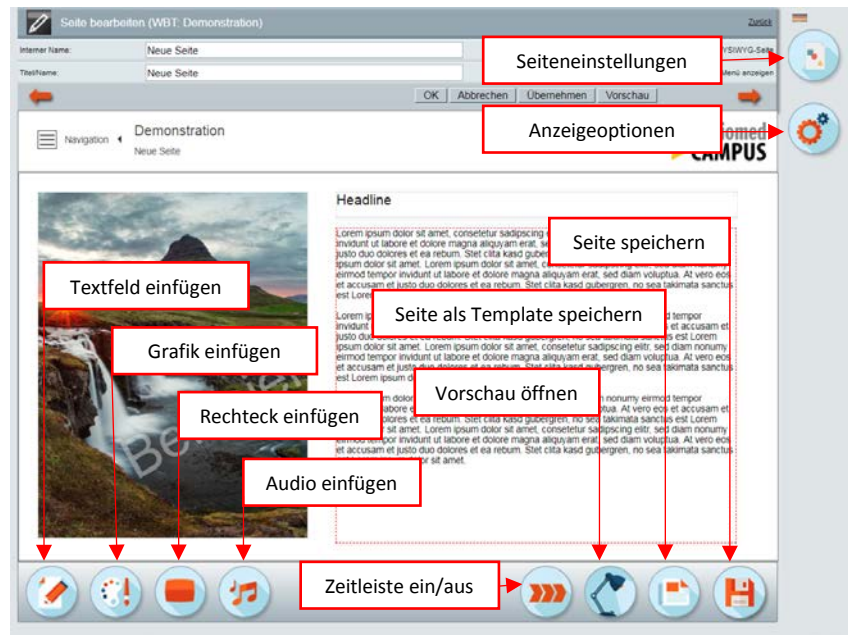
Seite bearbeiten (WBT: Demonstration)

Zurück

Interner Name: Neue Seite

Titel/Name: Neue Seite

WYSIWYG-Seite

Menü anzeigen

OK Abbrechen Übernehmen Vorschau

Seiteneinstellungen

Anzeigeoptionen

Navigation

Demonstration

Neue Seite

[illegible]med CAMPUS

Headline

Lorem ipsum dolor sit amet, consetetur sadipscing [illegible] invidunt ut labore et dolore magna aliquyam erat, se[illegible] justo duo dolores et ea rebum. Stet clita kasd guber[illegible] ipsum dolor sit amet. Lorem ipsum dolor sit amet, co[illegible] eirmod tempor invidunt ut labore et dolore magna aliquyam erat, sed diam voluptua. At vero eos et accusam et justo duo dolores et ea rebum. Stet clita kasd gubergren, no sea takimata sanctus est Lorem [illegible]

Lorem ip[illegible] d tempor invidunt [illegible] et accusam et justo d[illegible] est Lorem ipsum dolor sit amet. Lorem ipsum dolor sit amet, consetetur sadipscing elitr, sed diam nonumy eirmod tempor invidunt ut labore et dolore magna aliquyam erat, sed diam voluptua. At vero eos et accusam et justo duo dolores et ea rebum. Stet clita kasd gubergren, no sea takimata sanctus est Lorem ipsum d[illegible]

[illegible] dolor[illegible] nonumy eirmod tempor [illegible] labore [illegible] ua. At vero eos et accusam et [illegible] dolores et ea rebum. Stet clita kasd gubergren, no sea takimata sanctus est Lorem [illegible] sit amet. Lorem ipsum dolor sit amet, consetetur sadipscing elitr, sed diam nonumy eirmod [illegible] labore et dolore magna aliquyam erat, sed diam voluptua. At vero eos et accusam et justo duo dolores et ea rebum. Stet clita kasd gubergren, no sea takimata sanctus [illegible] or sit amet.

Seite speichern

Textfeld einfügen

Seite als Template speichern

Grafik einfügen

Vorschau öffnen

Rechteck einfügen

Audio einfügen

Zeitleiste ein/aus